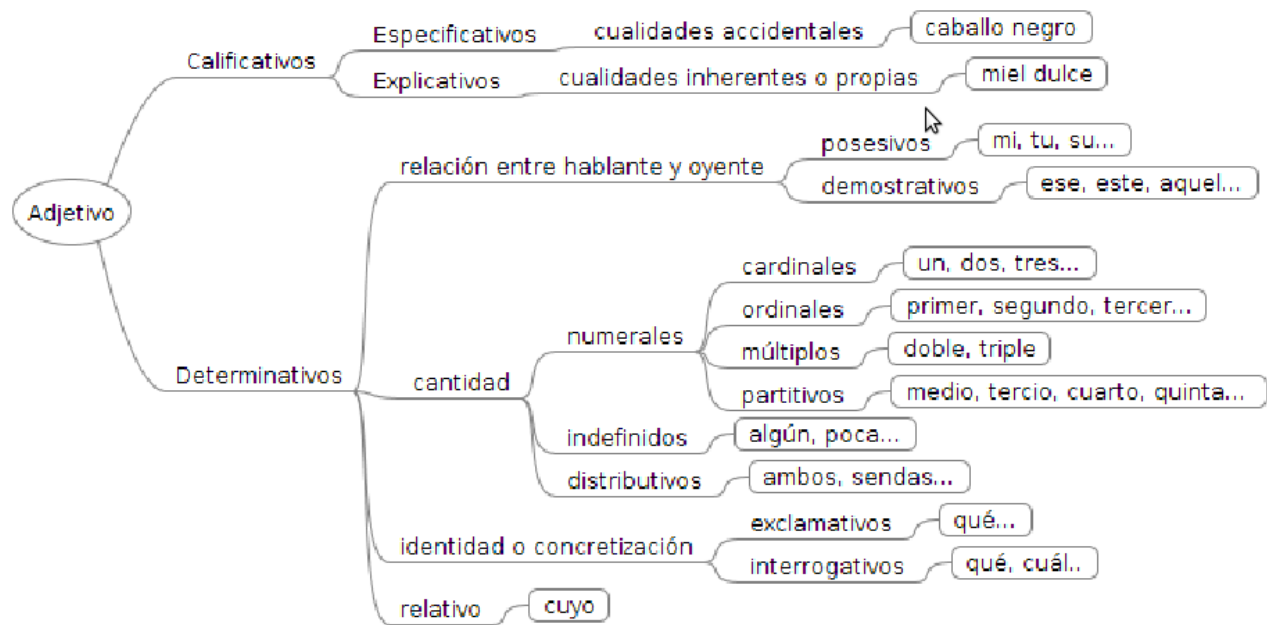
Adjetivo

Calificativos
Especificativos
cualidades accidentales
caballo negro
Explicativos
cualidades inherentes o propias
miel dulce

Determinativos
relación entre hablante y oyente
posesivos
mi, tu, su...
demostrativos
ese, este, aquel...
cantidad
numerales
cardinales
un, dos, tres...
ordinales
primer, segundo, tercer...
múltiplos
doble, triple
partitivos
medio, tercio, cuarto, quinta...
indefinidos
algún, poca...
distributivos
ambos, sendas...
identidad o concretización
exclamativos
qué...
interrogativos
qué, cuál..
relativo
cuyo